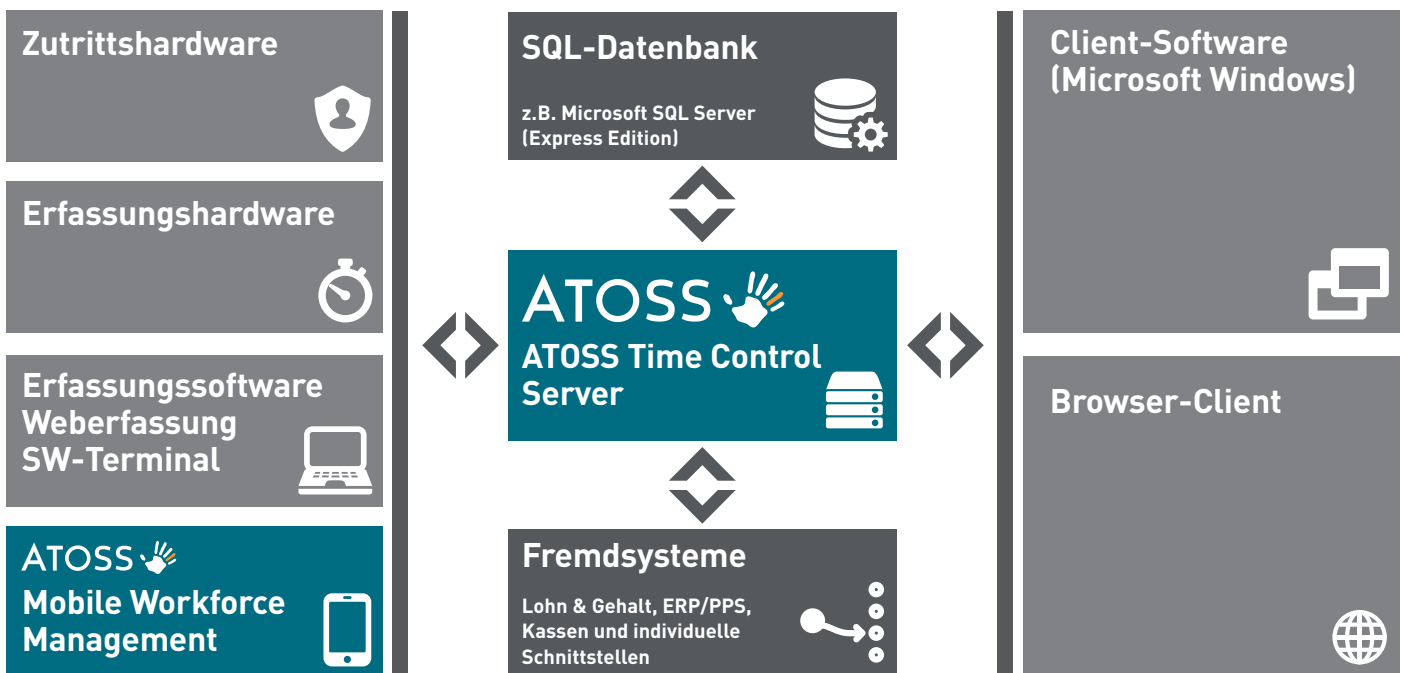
Zutrittshardware

Erfassungshardware

Erfassungssoftware
Weberfassung
SW-Terminal

ATOSS
Mobile Workforce Management

SQL-Datenbank

z.B. Microsoft SQL Server (Express Edition)

ATOSS
ATOSS Time Control Server

Fremdsysteme

Lohn & Gehalt, ERP/PPS, Kassen und individuelle Schnittstellen

Client-Software (Microsoft Windows)

Browser-Client